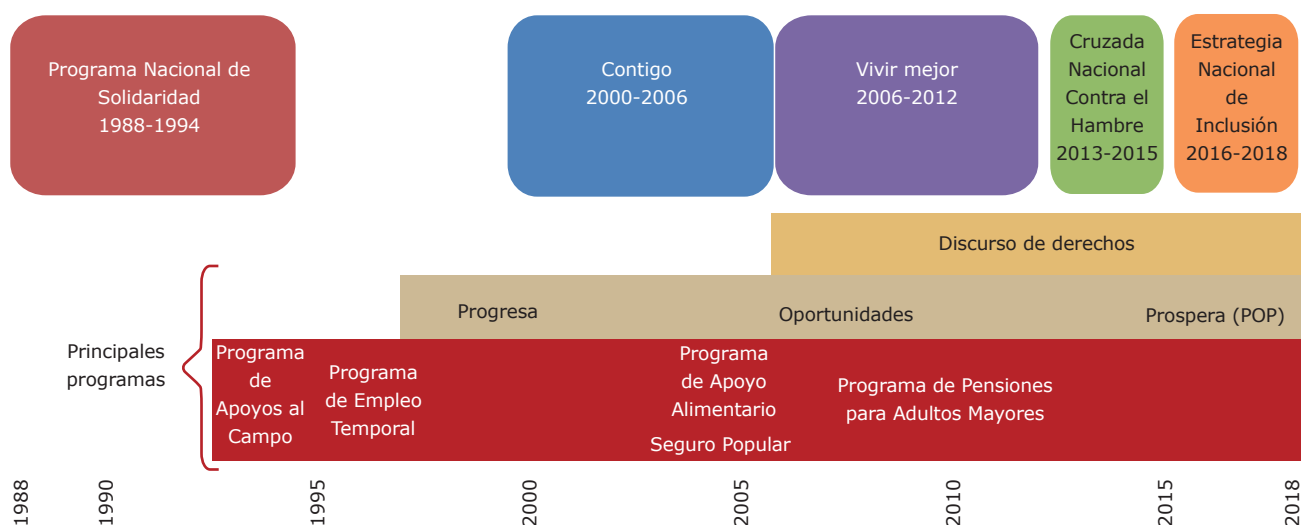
Programa Nacional de Solidaridad 1988-1994

Contigo 2000-2006

Vivir mejor 2006-2012

Cruzada Nacional Contra el Hambre 2013-2015

Estrategia Nacional de Inclusión 2016-2018

Discurso de derechos

Progresa

Oportunidades

Prospera (POP)

Principales programas

Programa de Apoyos al Campo

Programa de Empleo Temporal

Programa de Apoyo Alimentario

Seguro Popular

Programa de Pensiones para Adultos Mayores

1988
1990
1995
2000
2005
2010
2015
2018